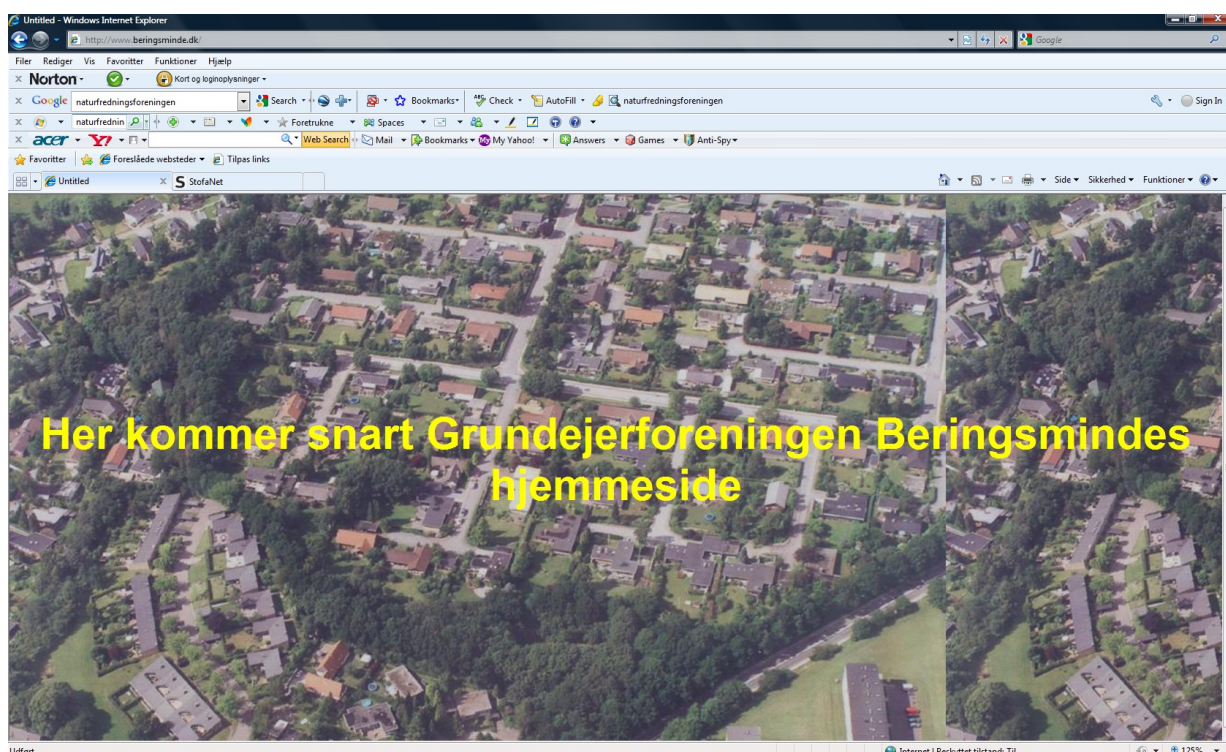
Untitled - Windows Internet Explorer

http://www.beringsminde.dk/

Google

Filer Rediger Vis Favoritter Funktioner Hjælp

Norton · Kort og loginoplysninger

Google naturfredningsforeningen Search · Bookmarks · Check · AutoFill · naturfredningsforeningen Sign In

naturfrednin · Foretrukne · Spaces

acer · Web Search · Mail · Bookmarks · My Yahoo! · Answers · Games · Anti-Spy

Favoritter Foreslåede websteder · Tilpas links

Untitled StofaNet

Side · Sikkerhed · Funktioner ·

Her kommer snart Grundejerforeningen Beringsmindes hjemmeside

Udført

Internet | Beskyttet tilstand: Til

125%